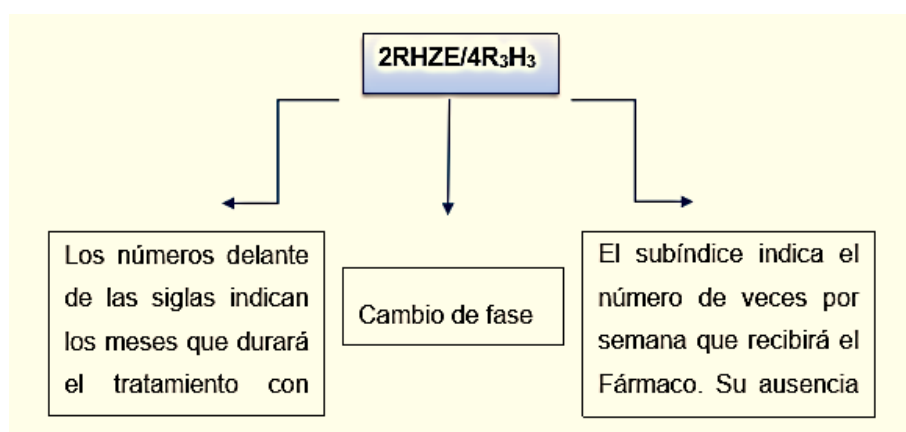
2RHZE/4$R_3H_3$

Los números delante de las siglas indican los meses que durará el tratamiento con

Cambio de fase

El subíndice indica el número de veces por semana que recibirá el Fármaco. Su ausencia